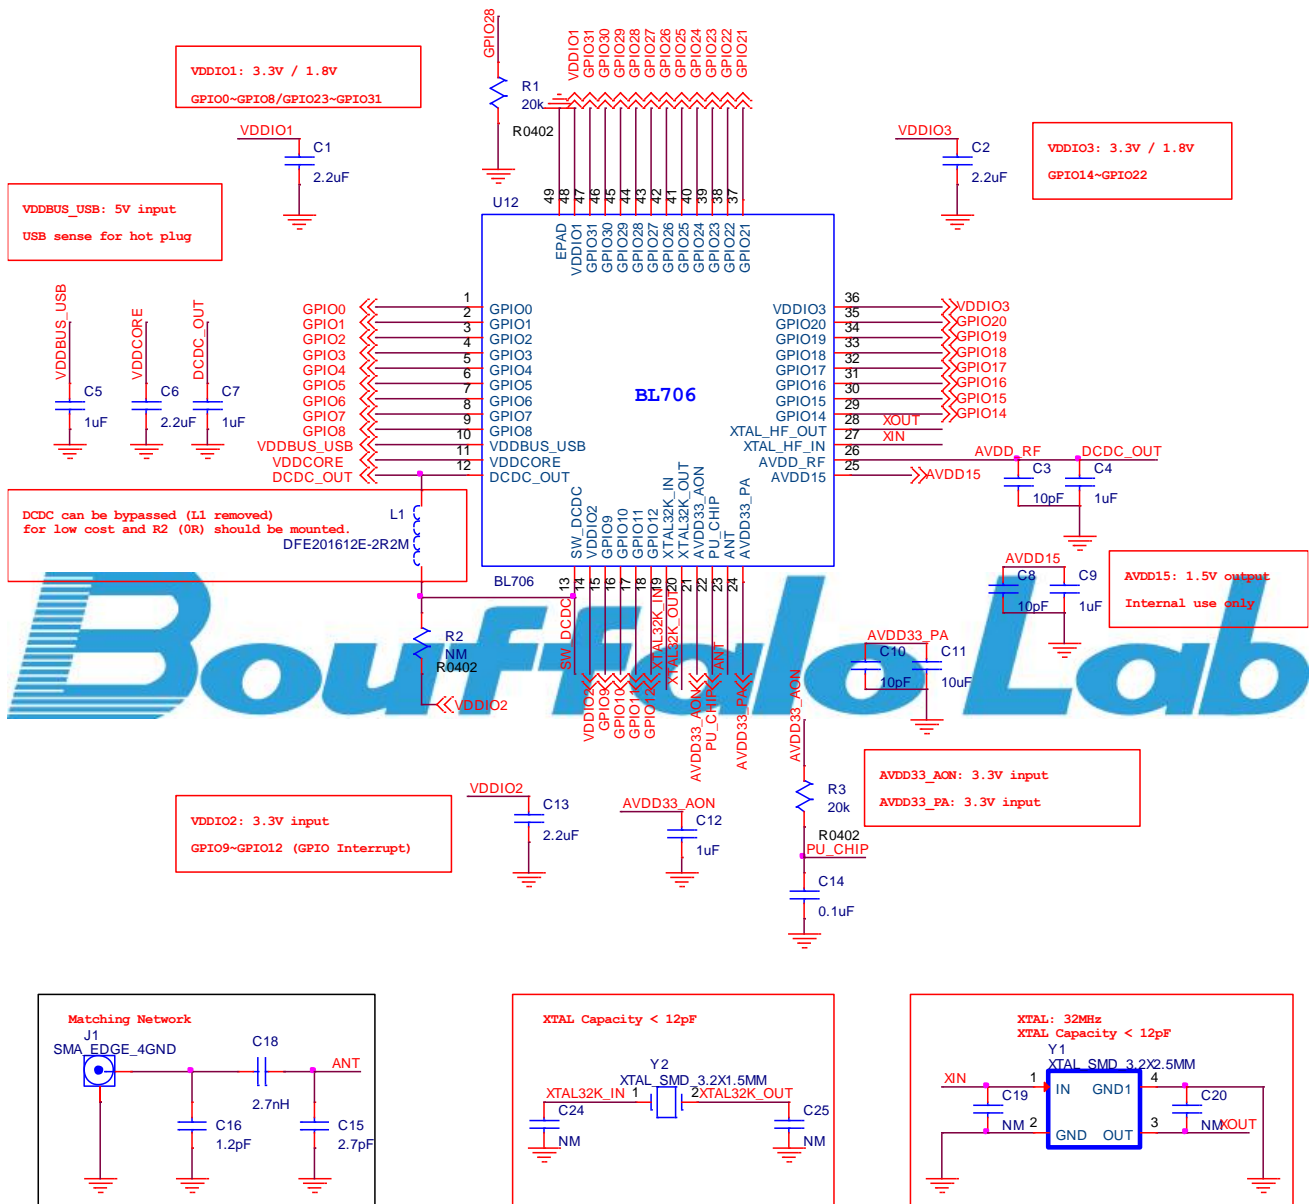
VDDIO1: 3.3V / 1.8V
GPIO0~GPIO8/GPIO23~GPIO31

GPIO28
R1
20k
R0402

VDDIO1 GPIO31 GPIO30 GPIO29 GPIO28 GPIO27 GPIO26 GPIO25 GPIO24 GPIO23 GPIO22 GPIO21

VDDIO1
C1
2.2uF

VDDIO3
C2
2.2uF

VDDIO3: 3.3V / 1.8V
GPIO14~GPIO22

VDDBUS_USB: 5V input
USB sense for hot plug

U12
49 48 47 46 45 44 43 42 41 40 39 38 37
EPAD VDDIO1 GPIO31 GPIO30 GPIO29 GPIO28 GPIO27 GPIO26 GPIO25 GPIO24 GPIO23 GPIO22 GPIO21

VDDBUS_USB
C5
1uF
VDDCORE
C6
2.2uF
DCDC_OUT
C7
1uF

GPIO0 1 GPIO0
GPIO1 2 GPIO1
GPIO2 3 GPIO2
GPIO3 4 GPIO3
GPIO4 5 GPIO4
GPIO5 6 GPIO5
GPIO6 7 GPIO6
GPIO7 8 GPIO7
GPIO8 9 GPIO8
VDDBUS_USB 10 VDDBUS_USB
VDDCORE 11 VDDCORE
DCDC_OUT 12 DCDC_OUT

BL706

VDDIO3 36 VDDIO3
GPIO20 35 GPIO20
GPIO19 34 GPIO19
GPIO18 33 GPIO18
GPIO17 32 GPIO17
GPIO16 31 GPIO16
GPIO15 30 GPIO15
GPIO14 29 GPIO14
XTAL_HF_OUT 28 XOUT
XTAL_HF_IN 27 XIN
AVDD_RF 26
AVDD15 25 AVDD15

AVDD_RF
DCDC_OUT
C3
10pF
C4
1uF

SW_DCDC VDDIO2 GPIO9 GPIO10 GPIO11 GPIO12 XTAL32K_IN XTAL32K_OUT AVDD33_AON PU_CHIP ANT AVDD33_PA

DCDC can be bypassed (L1 removed)
for low cost and R2 (0R) should be mounted.
L1
DFE201612E-2R2M

BL706
13 14 15 16 17 18 19 20 21 22 23 24

AVDD15
C8
10pF
C9
1uF

AVDD15: 1.5V output
Internal use only

R2
NM
R0402
VDDIO2

SW_DCDC VDDIO2 GPIO9 GPIO10 GPIO11 GPIO12 XTAL32K_IN XTAL32K_OUT AVDD33_AON PU_CHIP ANT AVDD33_PA

AVDD33_PA
C10
10pF
C11
10uF

AVDD33_AON
R3
20k
R0402
PU_CHIP
C14
0.1uF

AVDD33_AON: 3.3V input
AVDD33_PA: 3.3V input

VDDIO2: 3.3V input
GPIO9~GPIO12 (GPIO Interrupt)

VDDIO2
C13
2.2uF

AVDD33_AON
C12
1uF

BouffaloLab

Matching Network
J1
SMA_EDGE_4GND
C18
2.7nH
ANT
C16
1.2pF
C15
2.7pF

XTAL Capacity < 12pF
Y2
XTAL_SMD_3.2X1.5MM
XTAL32K_IN 1
2 XTAL32K_OUT
C24
NM
C25
NM

XTAL: 32MHz
XTAL Capacity < 12pF
Y1
XTAL_SMD_3.2X2.5MM
XIN
1 IN GND1 4
C19
NM 2 GND OUT 3
C20
NM XOUT